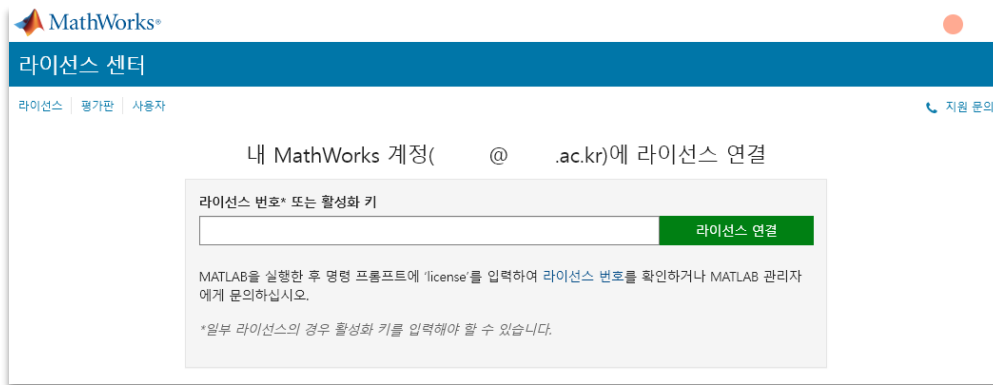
MathWorks®

라이선스 센터

라이선스 | 평가판 | 사용자

지원 문의

내 MathWorks 계정( @ .ac.kr)에 라이선스 연결

라이선스 번호* 또는 활성화 키

라이선스 연결

MATLAB을 실행한 후 명령 프롬프트에 'license'를 입력하여 라이선스 번호를 확인하거나 MATLAB 관리자에게 문의하십시오.

*일부 라이선스의 경우 활성화 키를 입력해야 할 수 있습니다.